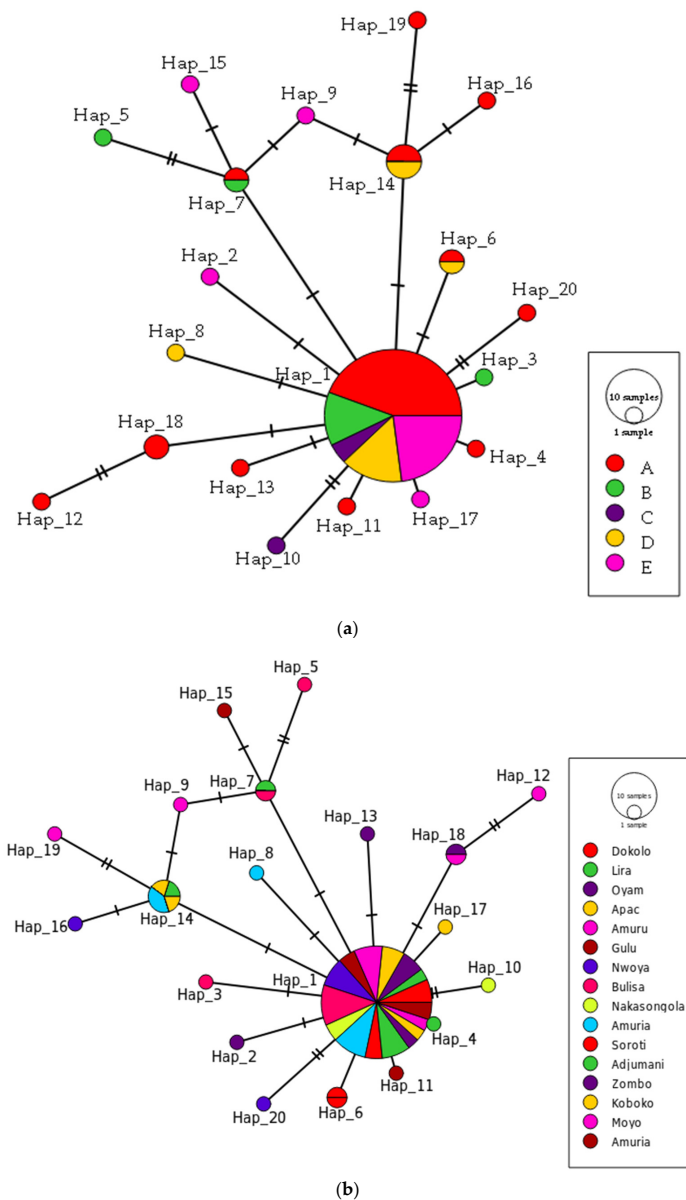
Hap_19
Hap_15
Hap_16
Hap_9
Hap_5
Hap_14
Hap_7
Hap_6
Hap_2
Hap_20
Hap_8
Hap_3
Hap_1
Hap_18
Hap_4
Hap_13
Hap_17
Hap_11
Hap_12
Hap_10

10 samples
1 sample
A
B
C
D
E

(a)

Hap_5
Hap_15
Hap_12
Hap_9
Hap_7
Hap_13
Hap_18
Hap_19
Hap_8
Hap_14
Hap_17
Hap_16
Hap_10
Hap_1
Hap_3
Hap_4
Hap_2
Hap_11
Hap_20
Hap_6

10 samples
1 sample
Dokolo
Lira
Oyam
Apac
Amuru
Gulu
Nwoya
Bulisa
Nakasongola
Amuria
Soroti
Adjumani
Zombo
Koboko
Moyo
Amuria

(b)